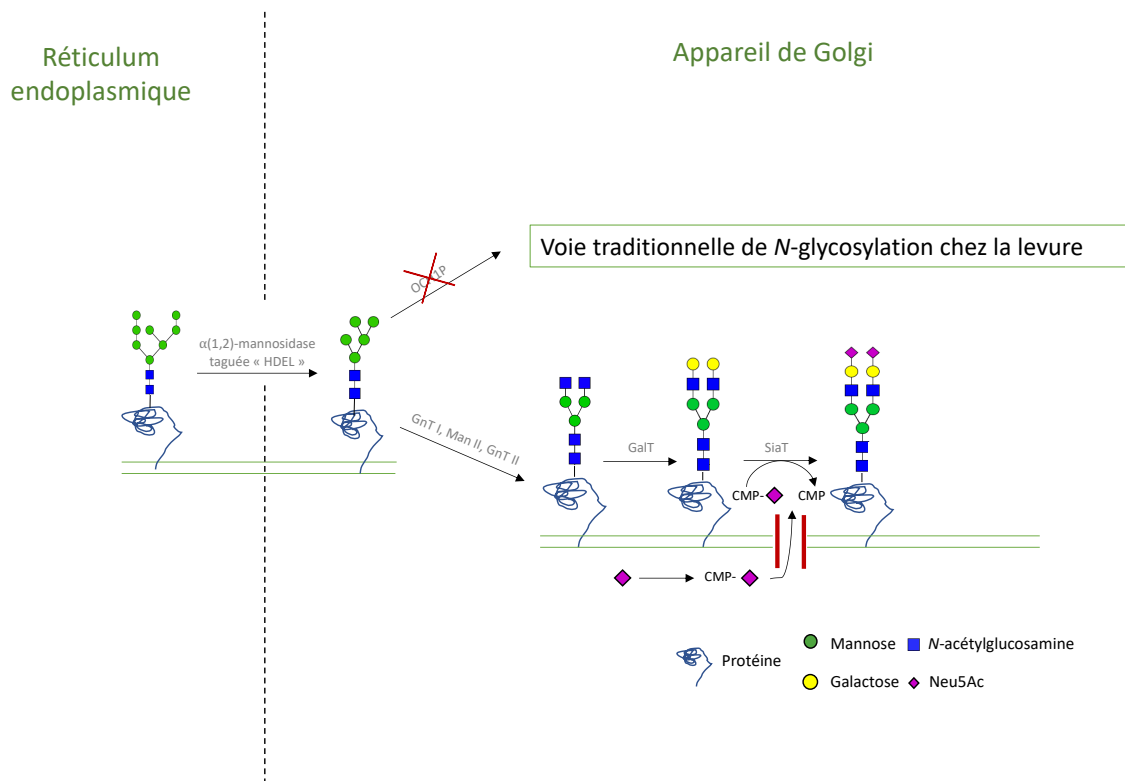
Réticulum endoplasmique

Appareil de Golgi

Voie traditionnelle de *N*-glycosylation chez la levure

OCH1P

α(1,2)-mannosidase taguée « HDEL »

GnT I, Man II, GnT II

GalT

SiaT

CMP-

CMP

CMP-

Protéine

Mannose

*N*-acétylglucosamine

Galactose

Neu5Ac